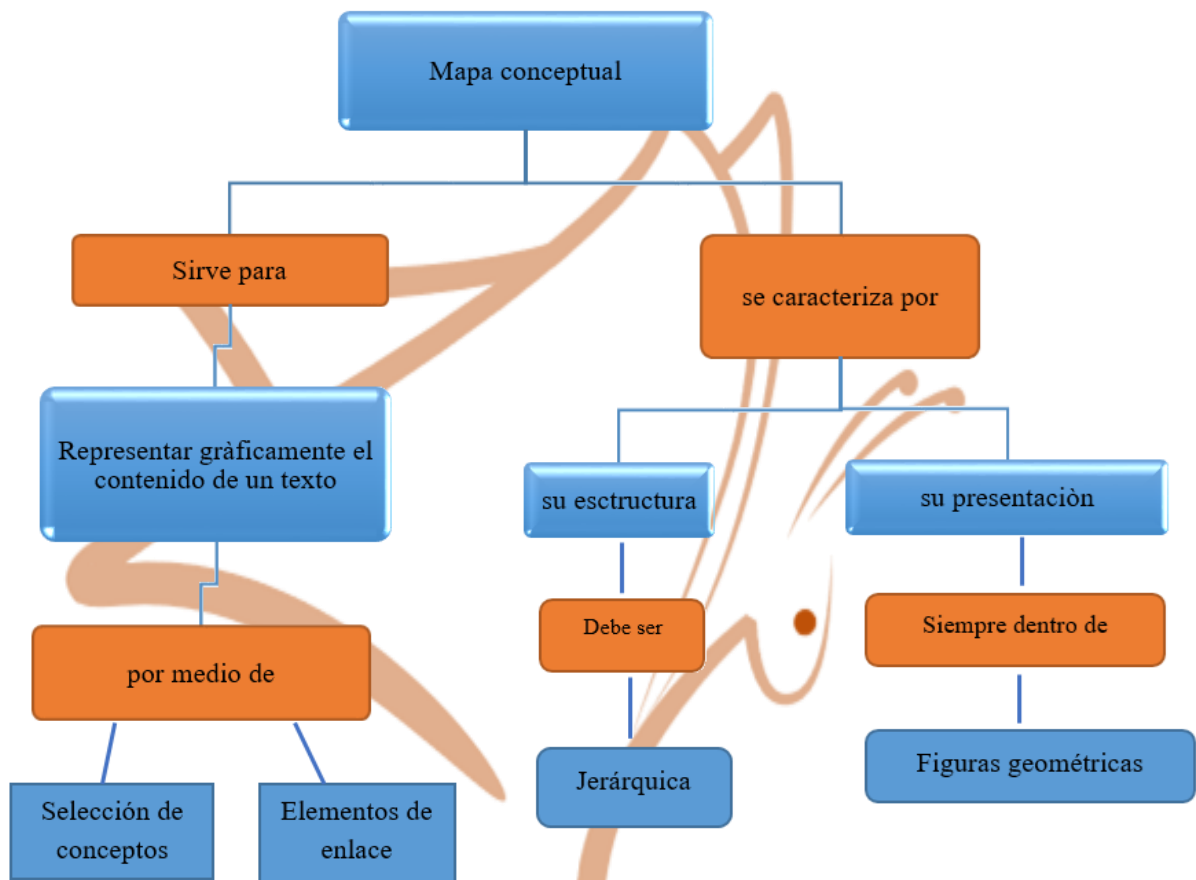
Mapa conceptual

Sirve para

se caracteriza por

Representar gràficamente el contenido de un texto

su esctructura

su presentaciòn

Debe ser

Siempre dentro de

por medio de

Jerárquica

Figuras geométricas

Selección de conceptos

Elementos de enlace